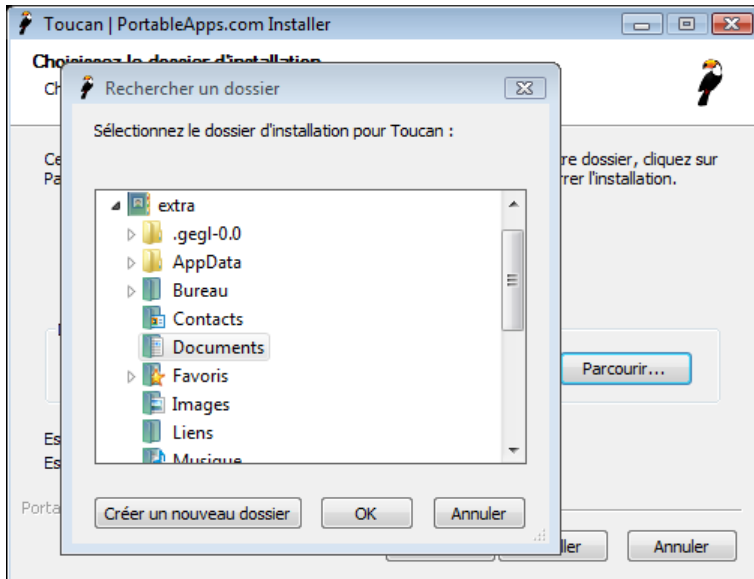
Toucan | PortableApps.com Installer

Choisissez le dossier d'installation

Ch

Ce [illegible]re dossier, cliquez sur

Pa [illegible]rrer l'installation.

Parcourir...

Es

Es

Porta

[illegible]ller

Annuler

Rechercher un dossier

Sélectionnez le dossier d'installation pour Toucan :

extra
.gegl-0.0
AppData
Bureau
Contacts
Documents
Favoris
Images
Liens
Musique

Créer un nouveau dossier

OK

Annuler